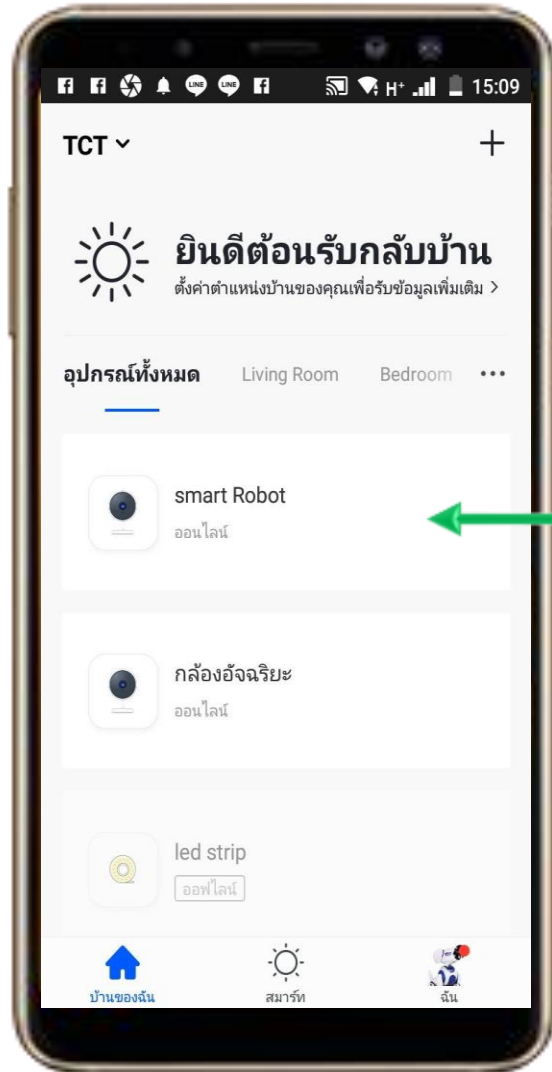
H⁺ 15:09

TCT ˅ +

ยินดีต้อนรับกลับบ้าน
ตั้งค่าตำแหน่งบ้านของคุณเพื่อรับข้อมูลเพิ่มเติม >

อุปกรณ์ทั้งหมด Living Room Bedroom •••

smart Robot
ออนไลน์

กล้องอัจฉริยะ
ออนไลน์

led strip
ออฟไลน์

บ้านของฉัน สมาร์ท ฉัน